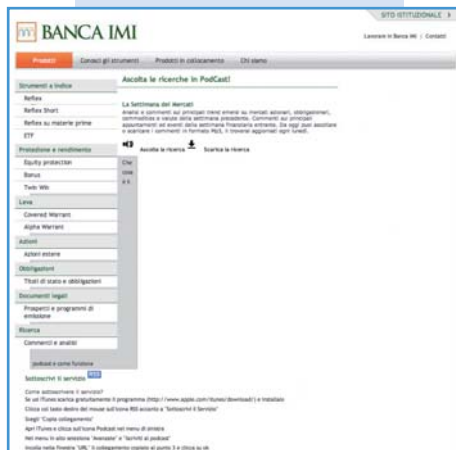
BANCA IMI

SITO ISTITUZIONALE

Lavorare in Banca IMI | Contatti

Prodotti | Conosci gli strumenti | Prodotti in collocamento | Chi siamo

Strumenti a Indice
Reflex
Reflex Short
Reflex su materie prime
ETF

Protezione e rendimento
Equity protection
Bonus
Twin Win

Leva
Covered Warrant
Alpha Warrant

Azioni
Azioni estere

Obbligazioni
Titoli di stato e obbligazioni

Documenti legali
Prospetti e programmi di emissione

Ricerca
Commenti e analisi

Ascolta le ricerche in PodCast!

La Settimana dei Mercati
Analisi e commenti sui principali trend emersi sui mercati azionari, obbligazionari, commodities e valute della settimana precedente. Commento sui principali appuntamenti ed eventi della settimana finanziaria entrante. Da oggi puoi ascoltare e scaricare i commenti in formato Mp3, li troverai aggiornati ogni lunedì.

Ascolta la ricerca | Scarica la ricerca

podcast e come funziona

Sottoscrivi il servizio RSS

Come sottoscrivere il servizio?
Se usi iTunes scarica gratuitamente il programma (http://www.apple.com/itunes/download/) e installalo
Clicca col tasto destro del mouse sull'icona RSS accanto a "Sottoscrivi il Servizio"
Scegli "Copia collegamento"
Apri iTunes e clicca sull'icona Podcast nel menu di sinistra
Nel menu in alto seleziona "Avanzate" e "Iscriviti al podcast"
Incolla nella finestra "URL" il collegamento copiato al punto 3 e clicca su ok